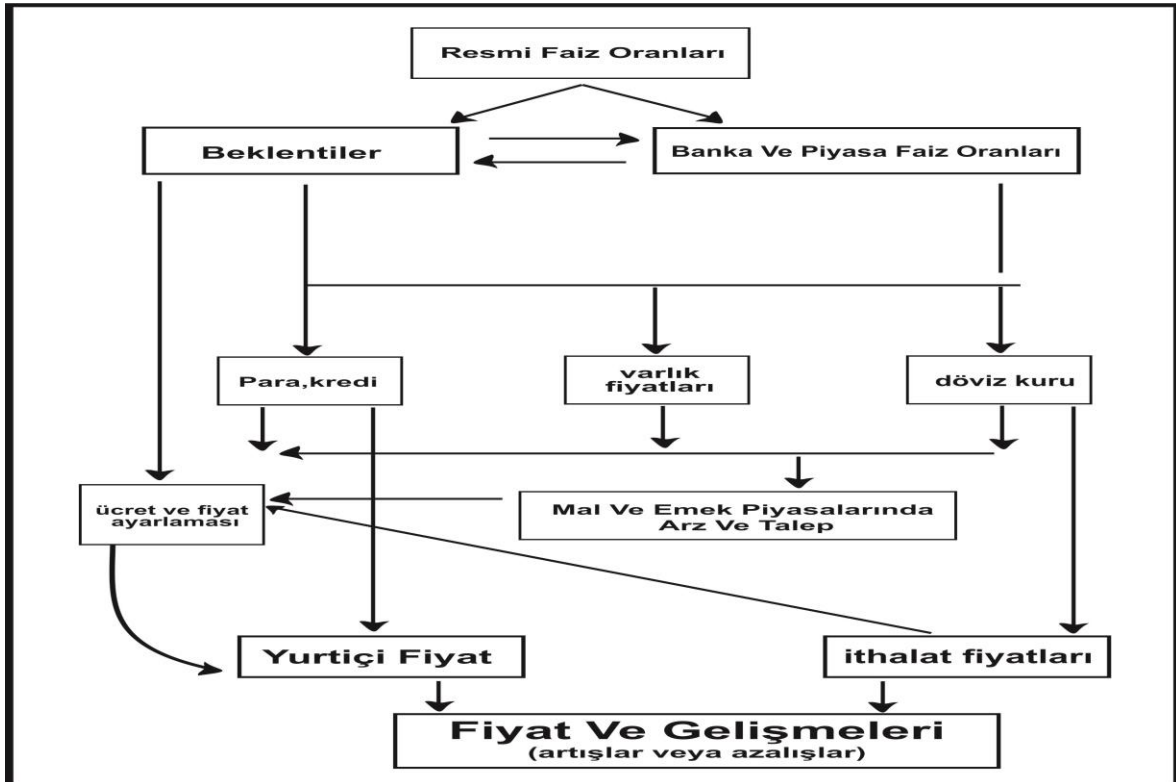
Resmi Faiz Oranları

Beklentiler

Banka Ve Piyasa Faiz Oranları

Para,kredi

varlık fiyatları

döviz kuru

ücret ve fiyat ayarlaması

Mal Ve Emek Piyasalarında Arz Ve Talep

Yurtiçi Fiyat

ithalat fiyatları

Fiyat Ve Gelişmeleri
(artışlar veya azalışlar)